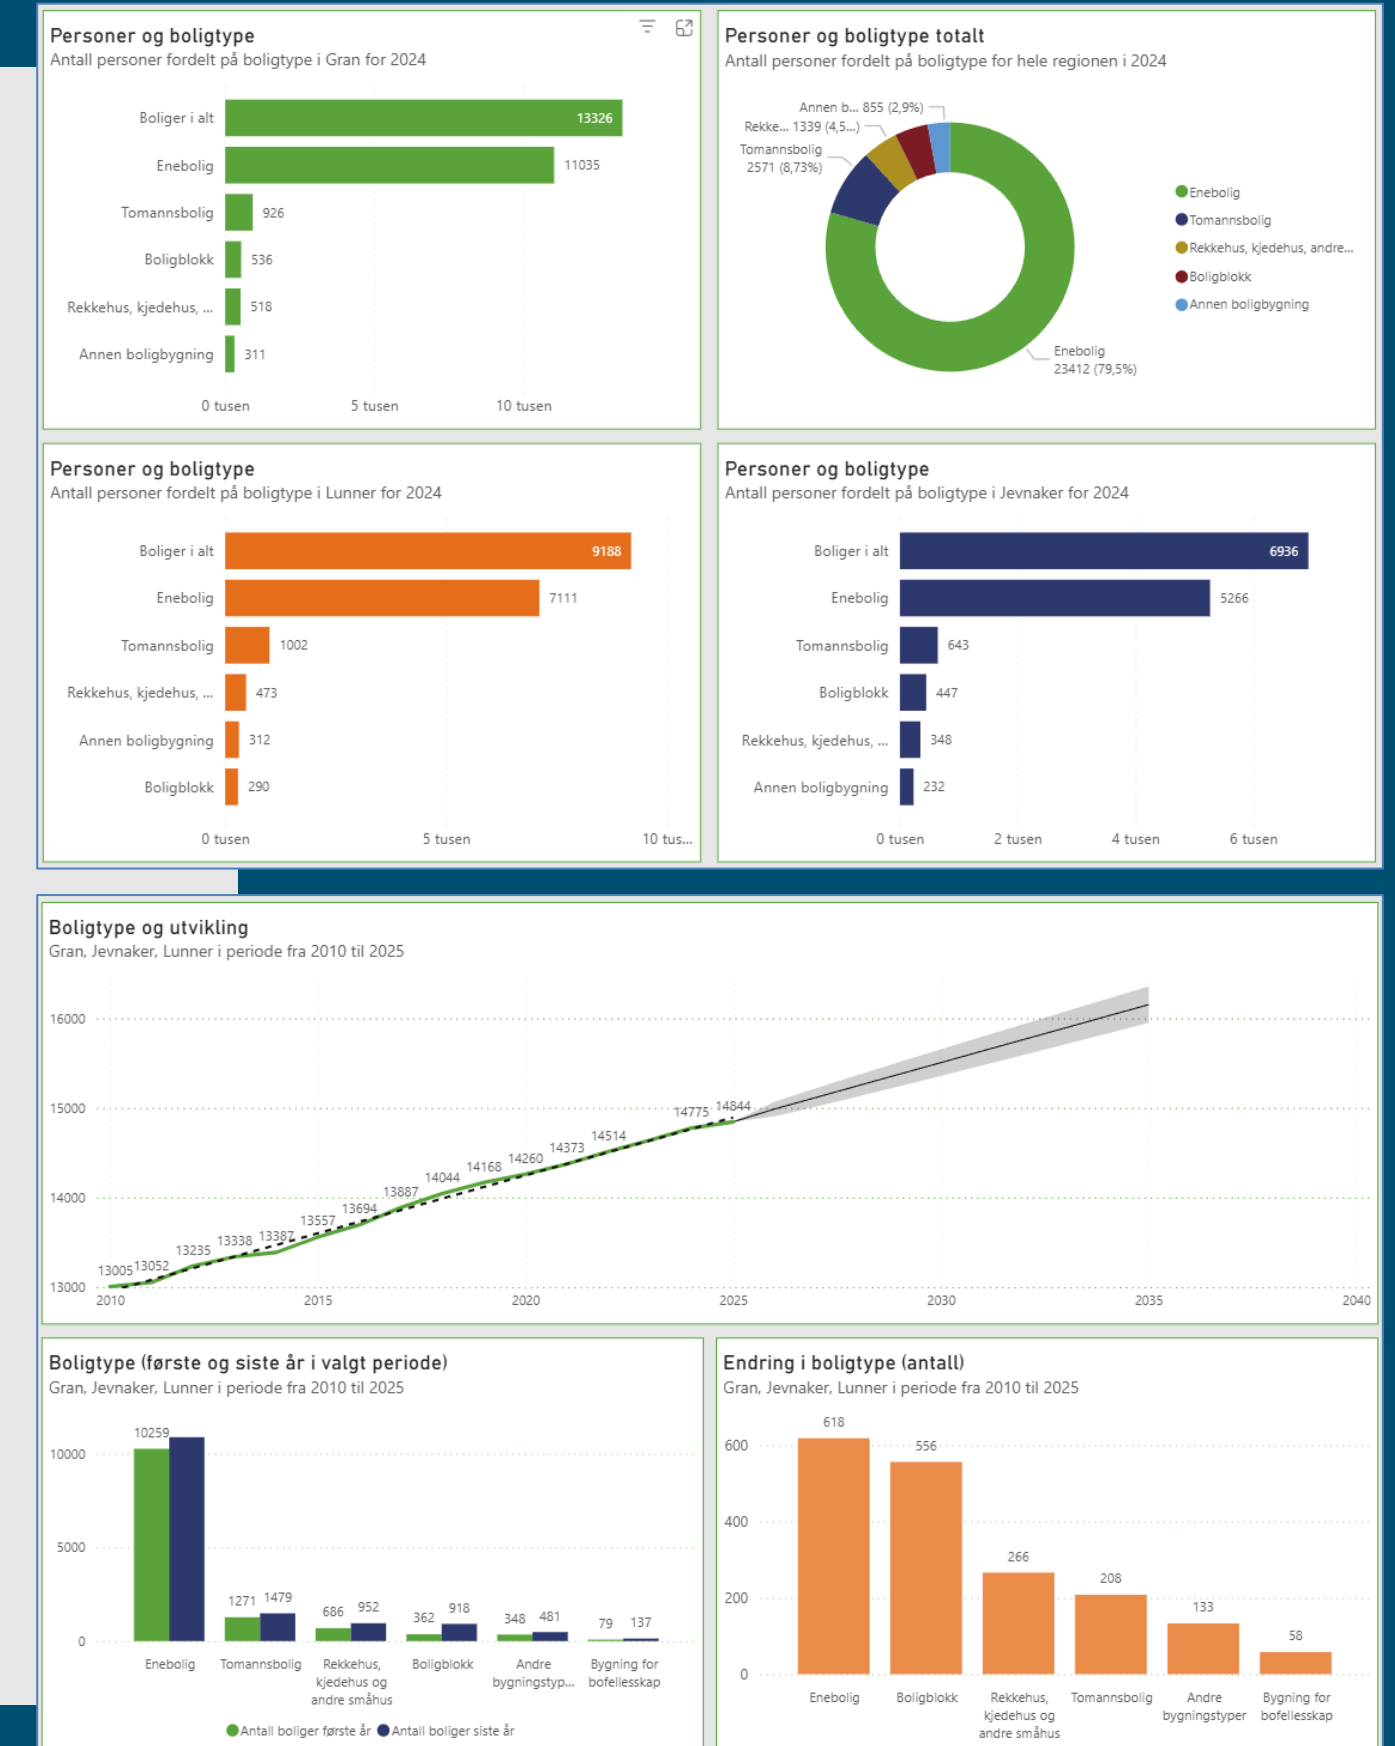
Personer og boligtype
Antall personer fordelt på boligtype i Gran for 2024

| Boligtype | Antall |
|---|---|
| Boliger i alt | 13326 |
| Enebolig | 11035 |
| Tomannsbolig | 926 |
| Boligblokk | 536 |
| Rekkehus, kjedehus, ... | 518 |
| Annen boligbygning | 311 |

0 tusen 5 tusen 10 tusen

Personer og boligtype totalt
Antall personer fordelt på boligtype for hele regionen i 2024

Annen b... 855 (2,9%)
Rekke... 1339 (4,5...)
Tomannsbolig 2571 (8,73%)
Enebolig 23412 (79,5%)

Enebolig
Tomannsbolig
Rekkehus, kjedehus, andre...
Boligblokk
Annen boligbygning

Personer og boligtype
Antall personer fordelt på boligtype i Lunner for 2024

| Boligtype | Antall |
|---|---|
| Boliger i alt | 9188 |
| Enebolig | 7111 |
| Tomannsbolig | 1002 |
| Rekkehus, kjedehus, ... | 473 |
| Annen boligbygning | 312 |
| Boligblokk | 290 |

0 tusen 5 tusen 10 tus...

Personer og boligtype
Antall personer fordelt på boligtype i Jevnaker for 2024

| Boligtype | Antall |
|---|---|
| Boliger i alt | 6936 |
| Enebolig | 5266 |
| Tomannsbolig | 643 |
| Boligblokk | 447 |
| Rekkehus, kjedehus, ... | 348 |
| Annen boligbygning | 232 |

0 tusen 2 tusen 4 tusen 6 tusen

Boligtype og utvikling
Gran, Jevnaker, Lunner i periode fra 2010 til 2025

16000
15000
14000
13000
13005 13052 13235 13338 13387 13557 13694 13887 14044 14168 14260 14373 14514 14775 14844
2010 2015 2020 2025 2030 2035 2040

Boligtype (første og siste år i valgt periode)
Gran, Jevnaker, Lunner i periode fra 2010 til 2025

10000
5000
0

| | Første år | Siste år |
|---|---|---|
| Enebolig | 10259 | |
| Tomannsbolig | 1271 | 1479 |
| Rekkehus, kjedehus og andre småhus | 686 | 952 |
| Boligblokk | 362 | 918 |
| Andre bygningstyp... | 348 | 481 |
| Bygning for bofellesskap | 79 | 137 |

Antall boliger første år Antall boliger siste år

Endring i boligtype (antall)
Gran, Jevnaker, Lunner i periode fra 2010 til 2025

600
400
200
0

| Boligtype | Endring |
|---|---|
| Enebolig | 618 |
| Boligblokk | 556 |
| Rekkehus, kjedehus og andre småhus | 266 |
| Tomannsbolig | 208 |
| Andre bygningstyper | 133 |
| Bygning for bofellesskap | 58 |